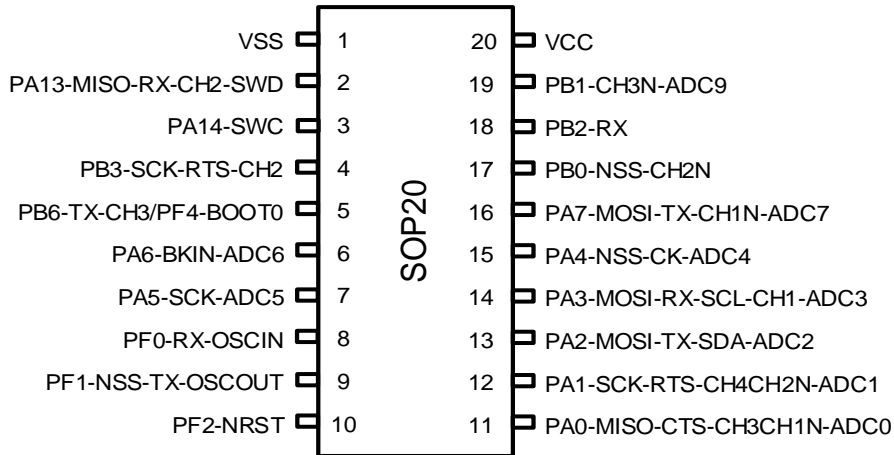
VSS 1
PA13-MISO-RX-CH2-SWD 2
PA14-SWC 3
PB3-SCK-RTS-CH2 4
PB6-TX-CH3/PF4-BOOT0 5
PA6-BKIN-ADC6 6
PA5-SCK-ADC5 7
PF0-RX-OSCIN 8
PF1-NSS-TX-OSCOUT 9
PF2-NRST 10

SOP20

20 VCC
19 PB1-CH3N-ADC9
18 PB2-RX
17 PB0-NSS-CH2N
16 PA7-MOSI-TX-CH1N-ADC7
15 PA4-NSS-CK-ADC4
14 PA3-MOSI-RX-SCL-CH1-ADC3
13 PA2-MOSI-TX-SDA-ADC2
12 PA1-SCK-RTS-CH4CH2N-ADC1
11 PA0-MISO-CTS-CH3CH1N-ADC0